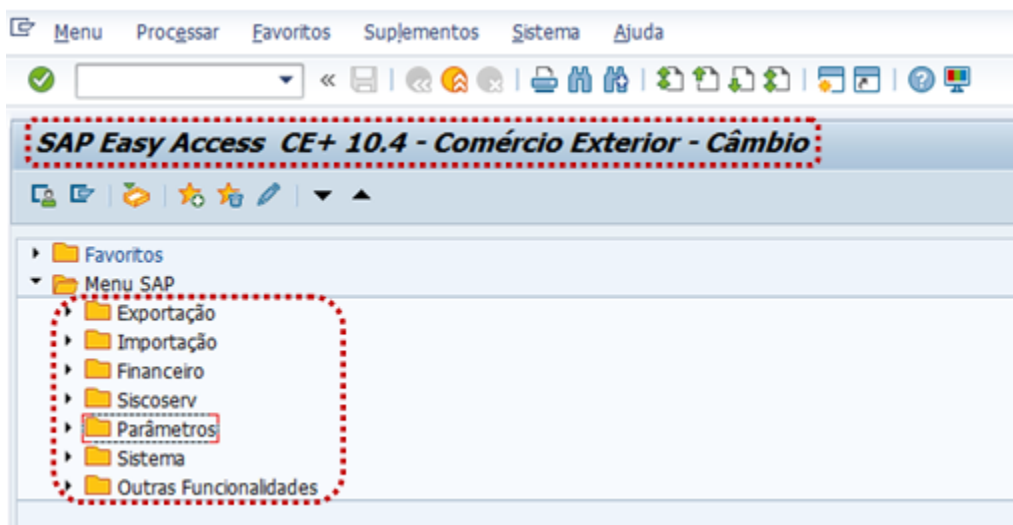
Menu Processar Favoritos Suplementos Sistema Ajuda

SAP Easy Access CE+ 10.4 - Comércio Exterior - Câmbio

Favoritos
Menu SAP
Exportação
Importação
Financeiro
Siscoserv
Parâmetros
Sistema
Outras Funcionalidades